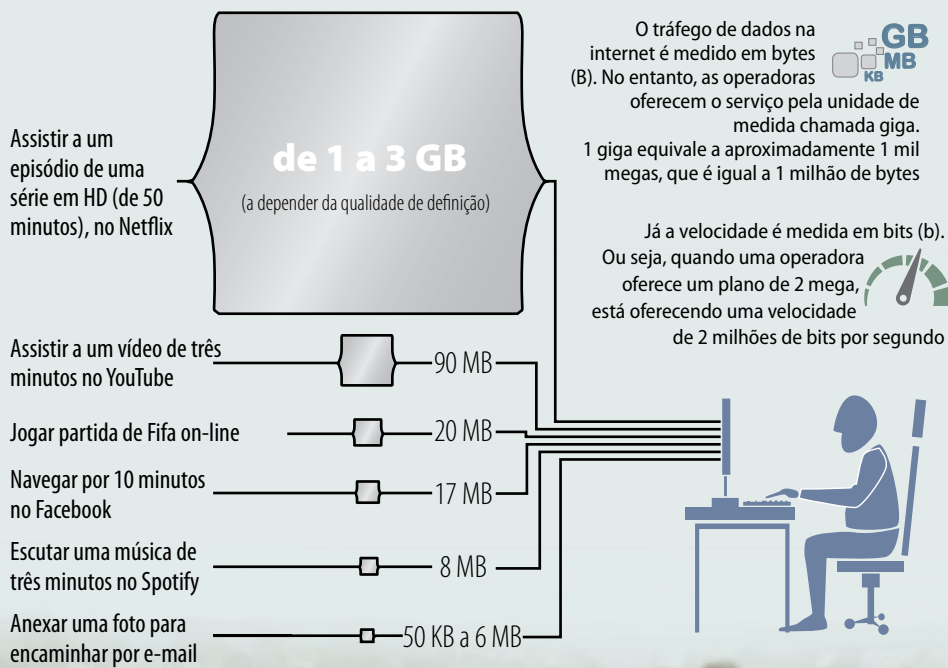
O tráfego de dados na internet é medido em bytes (B). No entanto, as operadoras oferecem o serviço pela unidade de medida chamada giga. 1 giga equivale a aproximadamente 1 mil megas, que é igual a 1 milhão de bytes

GB
MB
KB

Assistir a um episódio de uma série em HD (de 50 minutos), no Netflix

de 1 a 3 GB
(a depender da qualidade de definição)

Já a velocidade é medida em bits (b). Ou seja, quando uma operadora oferece um plano de 2 mega, está oferecendo uma velocidade de 2 milhões de bits por segundo

Assistir a um vídeo de três minutos no YouTube — 90 MB

Jogar partida de Fifa on-line — 20 MB

Navegar por 10 minutos no Facebook — 17 MB

Escutar uma música de três minutos no Spotify — 8 MB

Anexar uma foto para encaminhar por e-mail — 50 KB a 6 MB